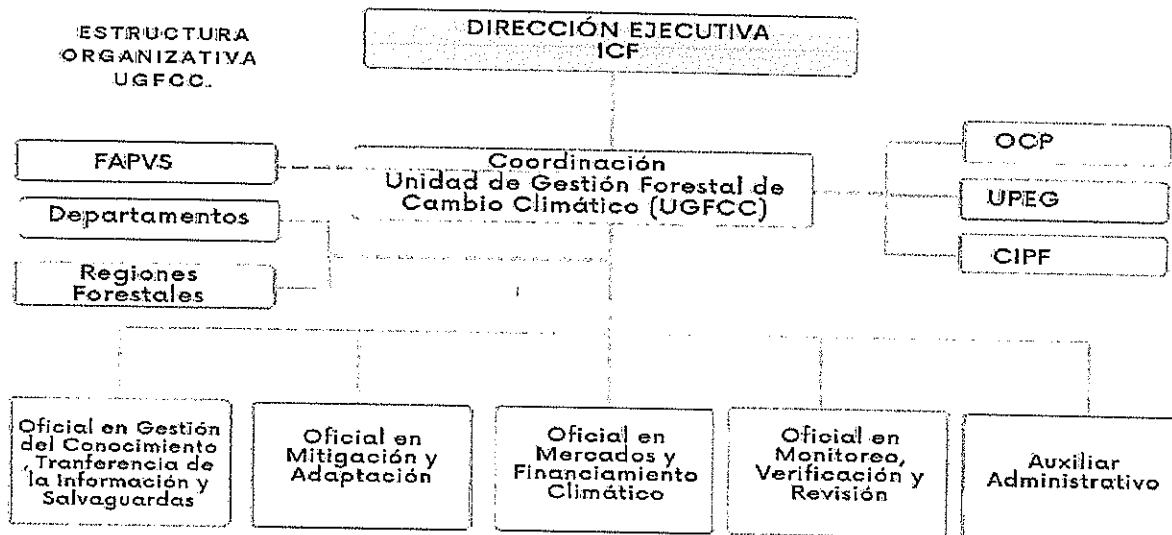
ESTRUCTURA ORGANIZATIVA UGFCC.

DIRECCIÓN EJECUTIVA ICF

FAPVS

Departamentos

Regiones Forestales

Coordinación Unidad de Gestión Forestal de Cambio Climático (UGFCC)

OCP

UPEG

CIPF

Oficial en Gestión del Conocimiento ,Tranferencia de la Información y Salvaguardas

Oficial en Mitigación y Adaptación

Oficial en Mercados y Financiamiento Climático

Oficial en Monitoreo, Verificación y Revisión

Auxiliar Administrativo